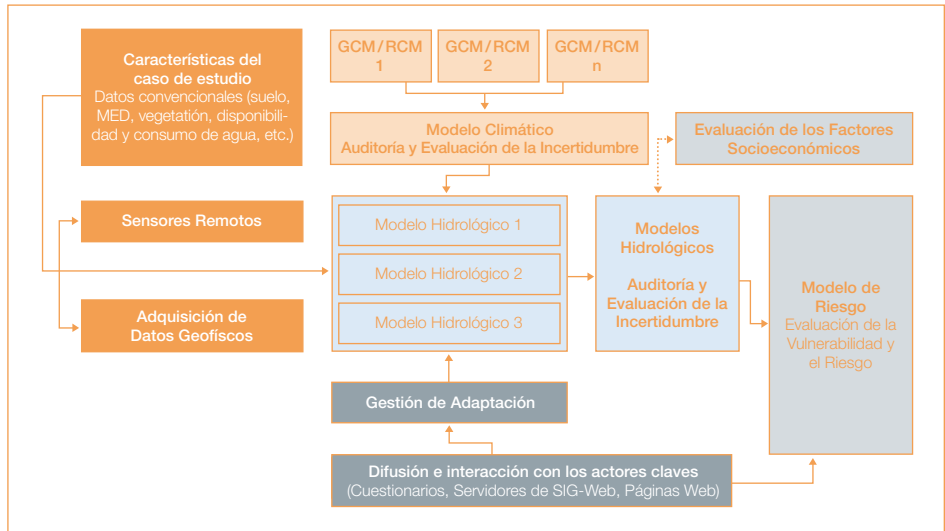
Características del caso de estudio
Datos convencionales (suelo, MED, vegetation, disponibilidad y consumo de agua, etc.)

GCM / RCM 1

GCM / RCM 2

GCM / RCM n

Modelo Climático
Auditoría y Evaluación de la Incertidumbre

Evaluación de los Factores Socioeconómicos

Sensores Remotos

Modelo Hidrológico 1

Modelo Hidrológico 2

Modelo Hidrológico 3

Modelos Hidrológicos

Auditoría y Evaluación de la Incertidumbre

Modelo de Riesgo
Evaluación de la Vulnerabilidad y el Riesgo

Adquisición de Datos Geofíscos

Gestión de Adaptación

Difusión e interacción con los actores claves
(Cuestionarios, Servidores de SIG-Web, Páginas Web)